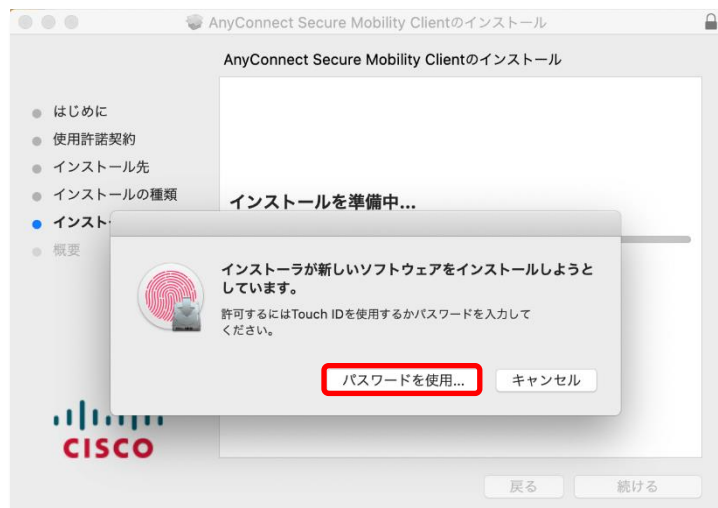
AnyConnect Secure Mobility Clientのインストール

AnyConnect Secure Mobility Clientのインストール

はじめに
使用許諾契約
インストール先
インストールの種類
インスト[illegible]
概要

インストールを準備中...

インストーラが新しいソフトウェアをインストールしようとしています。

許可するにはTouch IDを使用するかパスワードを入力してください。

パスワードを使用...
キャンセル

CISCO

戻る
続ける